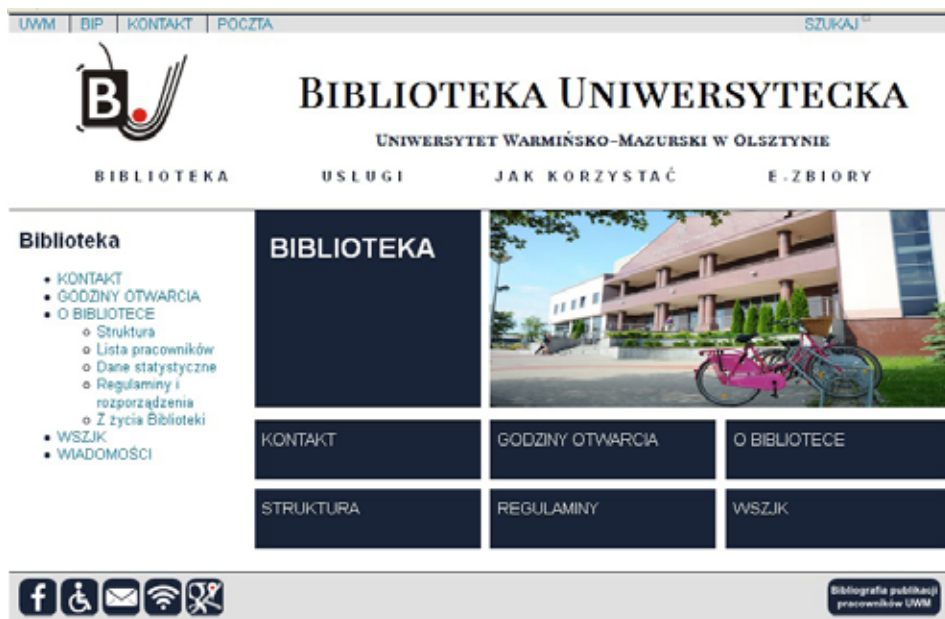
UWM | BIP | KONTAKT | POCZTA

SZUKAJ

B.

BIBLIOTEKA UNIWERSYTECKA

UNIWERSYTET WARMIŃSKO-MAZURSKI W OLSZTYNIE

BIBLIOTEKA USŁUGI JAK KORZYSTAĆ E-ZBIORY

Biblioteka

- KONTAKT
- GODZINY OTWARCIA
- O BIBLIOTECE
  - Struktura
  - Lista pracowników
  - Dane statystyczne
  - Regulaminy i rozporządzenia
  - Z życia Biblioteki
- WSZJK
- WIADOMOŚCI

BIBLIOTEKA

KONTAKT

GODZINY OTWARCIA

O BIBLIOTECE

STRUKTURA

REGULAMINY

WSZJK

Bibliografia publikacji pracowników UWM